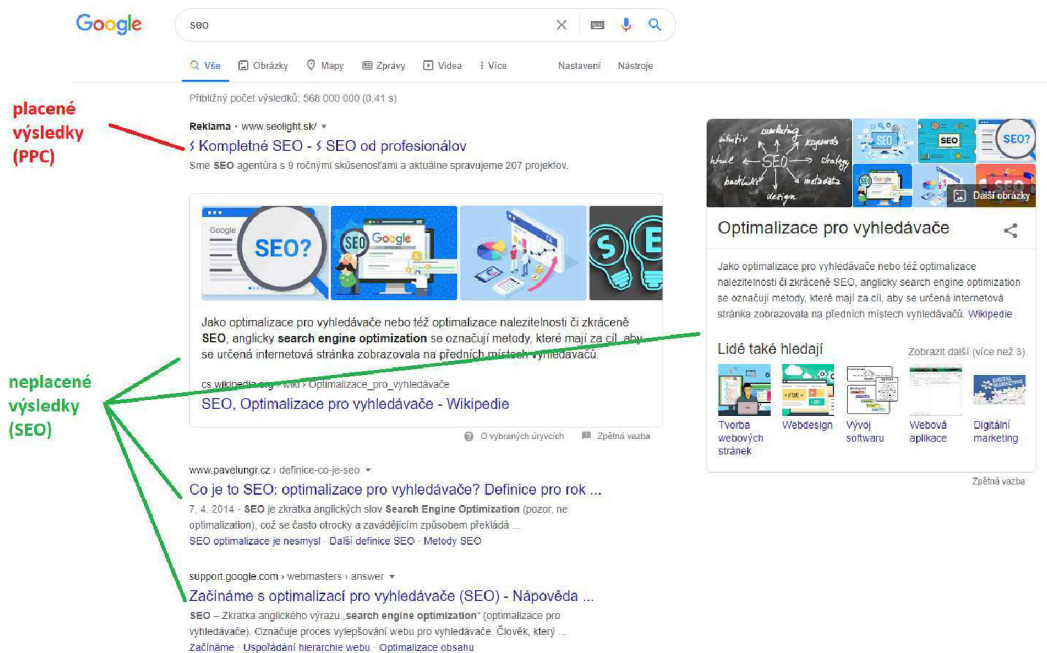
Google

seo

Vše Obrázky Mapy Zprávy Videa Více Nastavení Nástroje

Přibližný počet výsledků: 568 000 000 (0,41 s)

placené výsledky (PPC)

Reklama · www.seolight.sk/

Kompletné SEO - SEO od profesionálov

Sme SEO agentúra s 9 ročnými skúsenosťami a aktuálne spravujeme 207 projektov.

SEO?

SEO Google

Jako optimalizace pro vyhledávače nebo též optimalizace nalezitelnosti či zkrácené SEO, anglicky search engine optimization se označují metody, které mají za cíl, aby se určená internetová stránka zobrazovala na předních místech vyhledávačů.

cs.wikipedia.org › wiki › Optimalizace_pro_vyhledávače

SEO, Optimalizace pro vyhledávače - Wikipedie

O vybraných úryvcích Zpětná vazba

neplacené výsledky (SEO)

www.pavelungr.cz › definice-co-je-seo

Co je to SEO: optimalizace pro vyhledávače? Definice pro rok ...

7. 4. 2014 - SEO je zkratka anglických slov Search Engine Optimization (pozor, ne optimalization), což se často otrocky a zavádějícím způsobem překládá ...

SEO optimalizace je nesmysl · Další definice SEO · Metody SEO

support.google.com › webmasters › answer

Začínáme s optimalizací pro vyhledávače (SEO) - Nápověda ...

SEO – Zkratka anglického výrazu „search engine optimization" (optimalizace pro vyhledávače). Označuje proces vylepšování webu pro vyhledávače. Člověk, který ...

Začínáme · Uspořádání hierarchie webu · Optimalizace obsahu

SEO SEO? Další obrázky

Optimalizace pro vyhledávače

Jako optimalizace pro vyhledávače nebo též optimalizace nalezitelnosti či zkrácené SEO, anglicky search engine optimization se označují metody, které mají za cíl, aby se určená internetová stránka zobrazovala na předních místech vyhledávačů. Wikipedie

Lidé také hledají

Zobrazit další (více než 3)

Tvorba webových stránek

Webdesign

Vývoj softwaru

Webová aplikace

Digitální marketing

Zpětná vazba